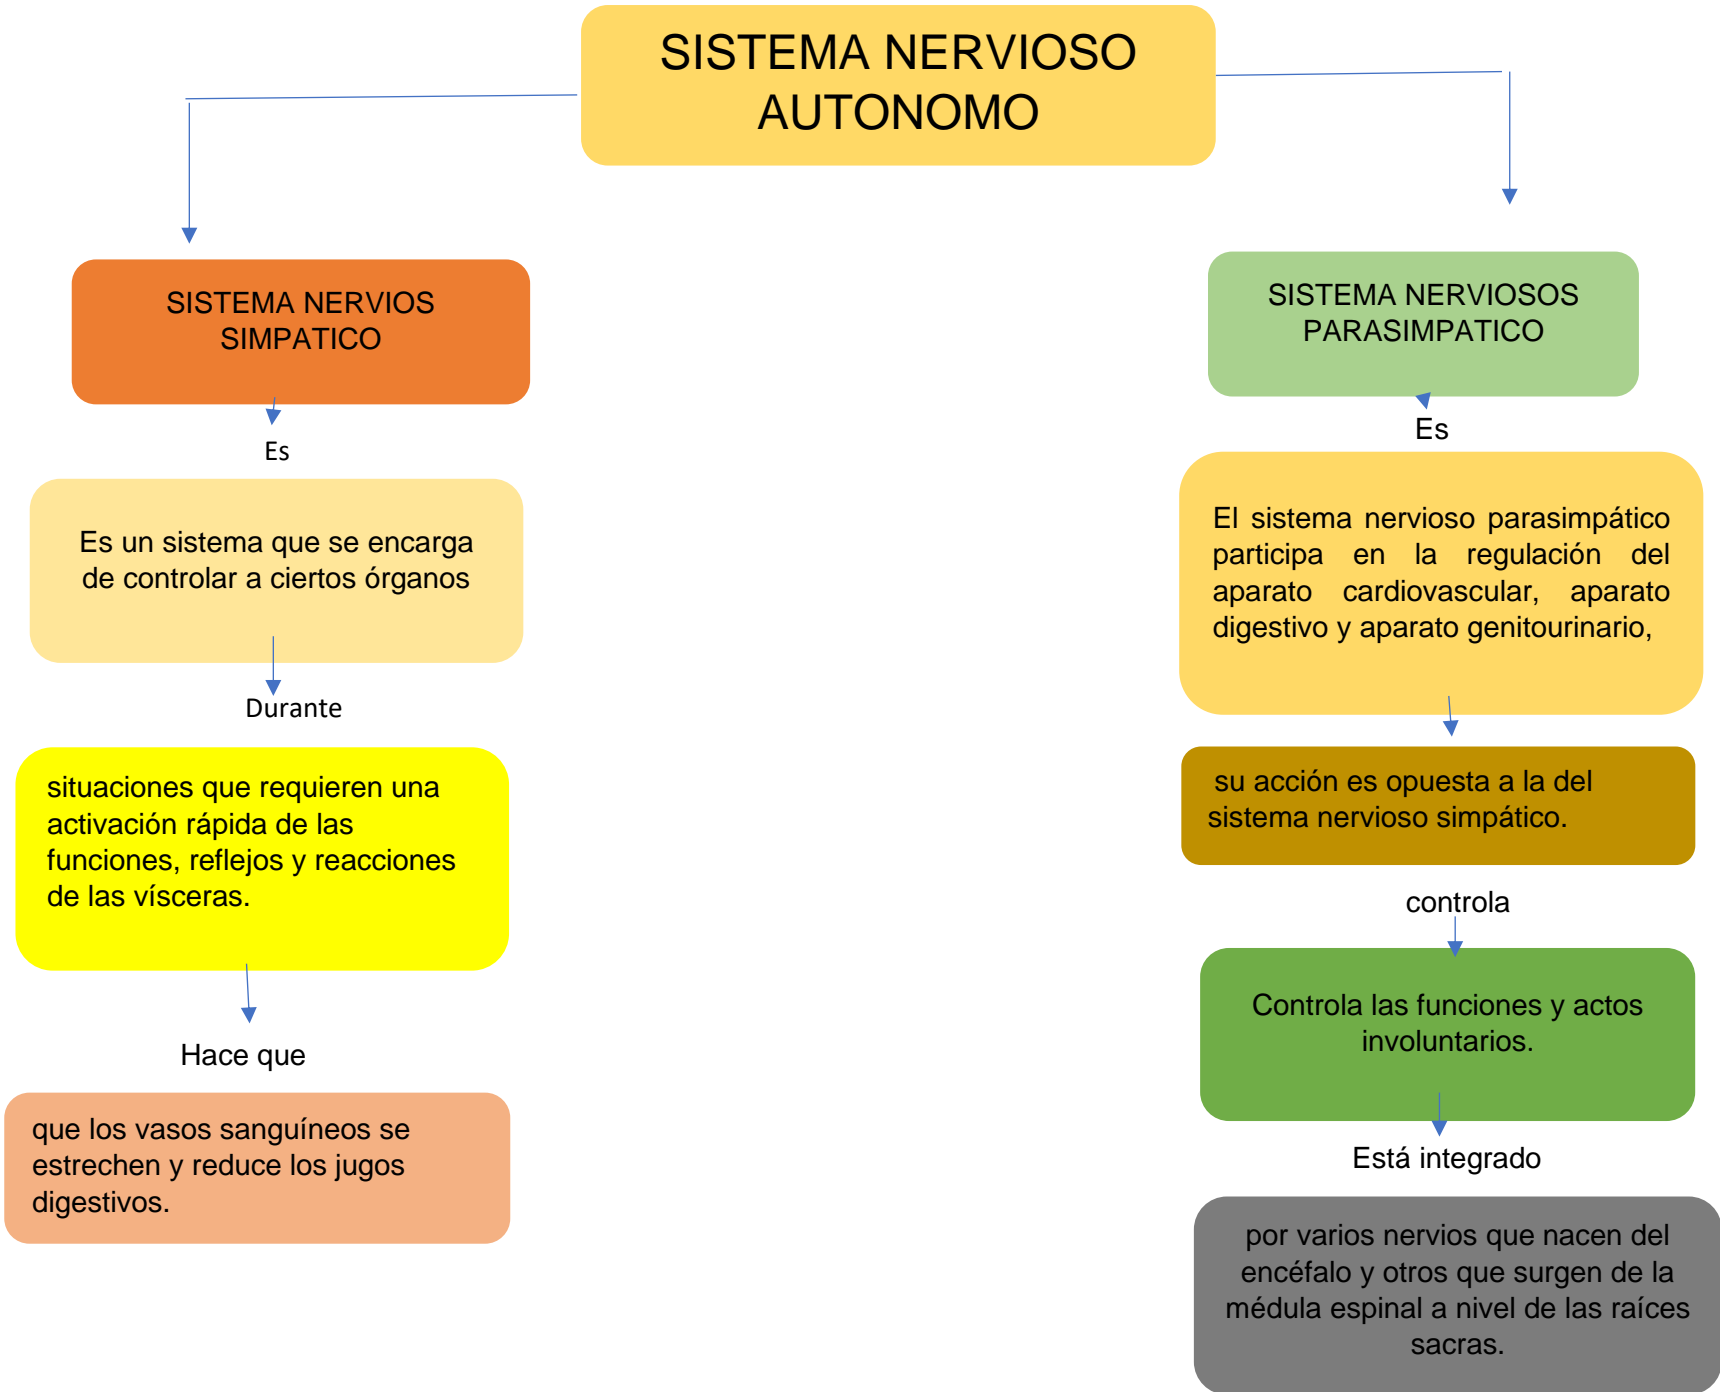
SISTEMA NERVIOSO AUTONOMO

SISTEMA NERVIOS SIMPATICO

Es

Es un sistema que se encarga de controlar a ciertos órganos

Durante

situaciones que requieren una activación rápida de las funciones, reflejos y reacciones de las vísceras.

Hace que

que los vasos sanguíneos se estrechen y reduce los jugos digestivos.

SISTEMA NERVIOSOS PARASIMPATICO

Es

El sistema nervioso parasimpático participa en la regulación del aparato cardiovascular, aparato digestivo y aparato genitourinario,

su acción es opuesta a la del sistema nervioso simpático.

controla

Controla las funciones y actos involuntarios.

Está integrado

por varios nervios que nacen del encéfalo y otros que surgen de la médula espinal a nivel de las raíces sacras.